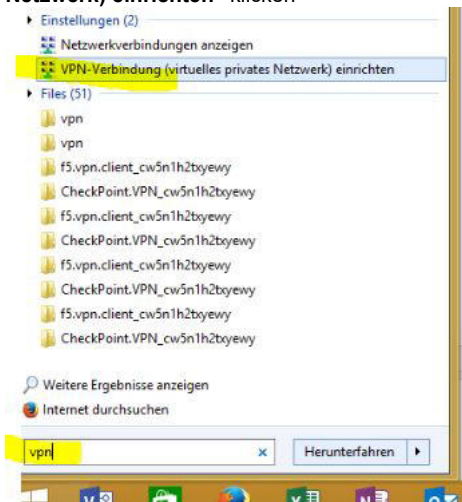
Netzwerk) einrichten" klicken

Einstellungen (2)
Netzwerkverbindungen anzeigen
VPN-Verbindung (virtuelles privates Netzwerk) einrichten
Files (51)
vpn
vpn
f5.vpn.client_cw5n1h2txyewy
CheckPoint.VPN_cw5n1h2txyewy
f5.vpn.client_cw5n1h2txyewy
CheckPoint.VPN_cw5n1h2txyewy
f5.vpn.client_cw5n1h2txyewy
CheckPoint.VPN_cw5n1h2txyewy
f5.vpn.client_cw5n1h2txyewy
CheckPoint.VPN_cw5n1h2txyewy

Weitere Ergebnisse anzeigen
Internet durchsuchen

vpn
Herunterfahren